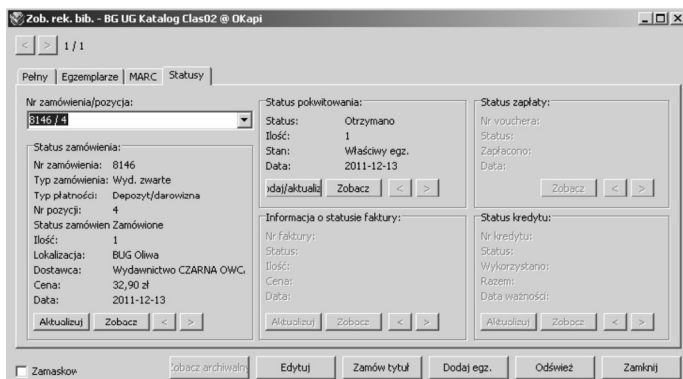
Zob. rek. bib. - BG UG Katalog Clas02 @ OKapi

< > 1 / 1

Pełny | Egzemplarze | MARC | Statusy

Nr zamówienia/pozycja:
8146 / 4

Status zamówienia:
Nr zamówienia: 8146
Typ zamówienia: Wyd. zwarte
Typ płatności: Depozyt/darowizna
Nr pozycji: 4
Status zamówien Zamówione
Ilość: 1
Lokalizacja: BUG Oliwa
Dostawca: Wydawnictwo CZARNA OWC
Cena: 32,90 zł
Data: 2011-12-13
Aktualizuj | Zobacz | < | >

Status pokwitowania:
Status: Otrzymano
Ilość: 1
Stan: Właściwy egz.
Data: 2011-12-13
odaj/aktualiz | Zobacz | < | >

Informacja o statusie faktury:
Nr faktury:
Status:
Ilość:
Cena:
Data:
Aktualizuj | Zobacz | < | >

Status zapłaty:
Nr vouchera:
Status:
Zapłacono:
Data:
Zobacz | < | >

Status kredytu:
Nr kredytu:
Status:
Wykorzystano:
Razem:
Data ważności:
Aktualizuj | Zobacz | < | >

Zamaskow | Zobacz archiwalny | Edytuj | Zamów tytuł | Dodaj egz. | Odśwież | Zamknij